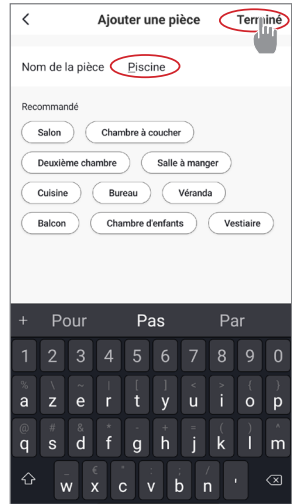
<
Ajouter une pièce
Terminé

Nom de la pièce Piscine

Recommandé

Salon
Chambre à coucher
Deuxième chambre
Salle à manger
Cuisine
Bureau
Véranda
Balcon
Chambre d'enfants
Vestiaire

+ Pour Pas Par

1 2 3 4 5 6 7 8 9 0
a z e r t y u i o p
@ # & * - + = ( )
q s d f g h j k l m
€ _ " ' : ; ! ?
w x c v b n